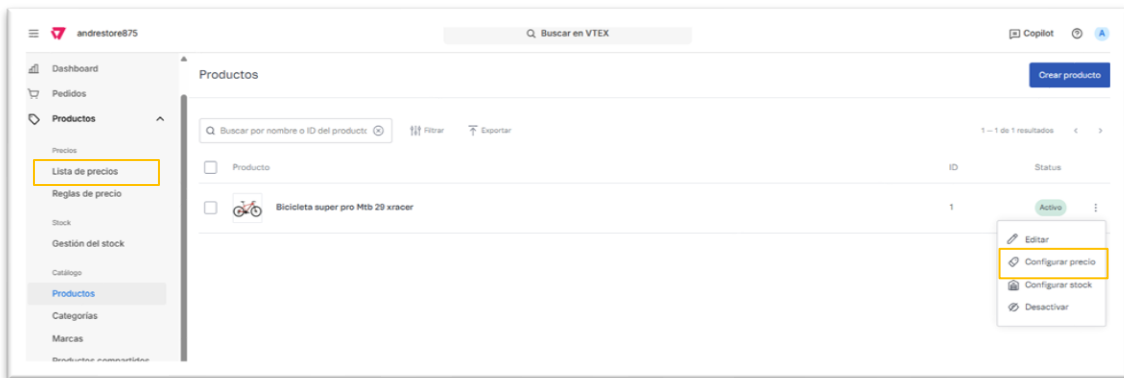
andrestore875

Buscar en VTEX

Copilot

A

Dashboard
Pedidos
Productos

Precios
Lista de precios
Reglas de precio

Stock
Gestión del stock

Catálogo
Productos
Categorías
Marcas
Productos compartidos

Productos

Crear producto

Buscar por nombre o ID del producto

Filtrar

Exportar

1 – 1 de 1 resultados

| Producto | ID | Status |
|---|---|---|
| Bicicleta super pro Mtb 29 xracer | 1 | Activo |

Editar
Configurar precio
Configurar stock
Desactivar